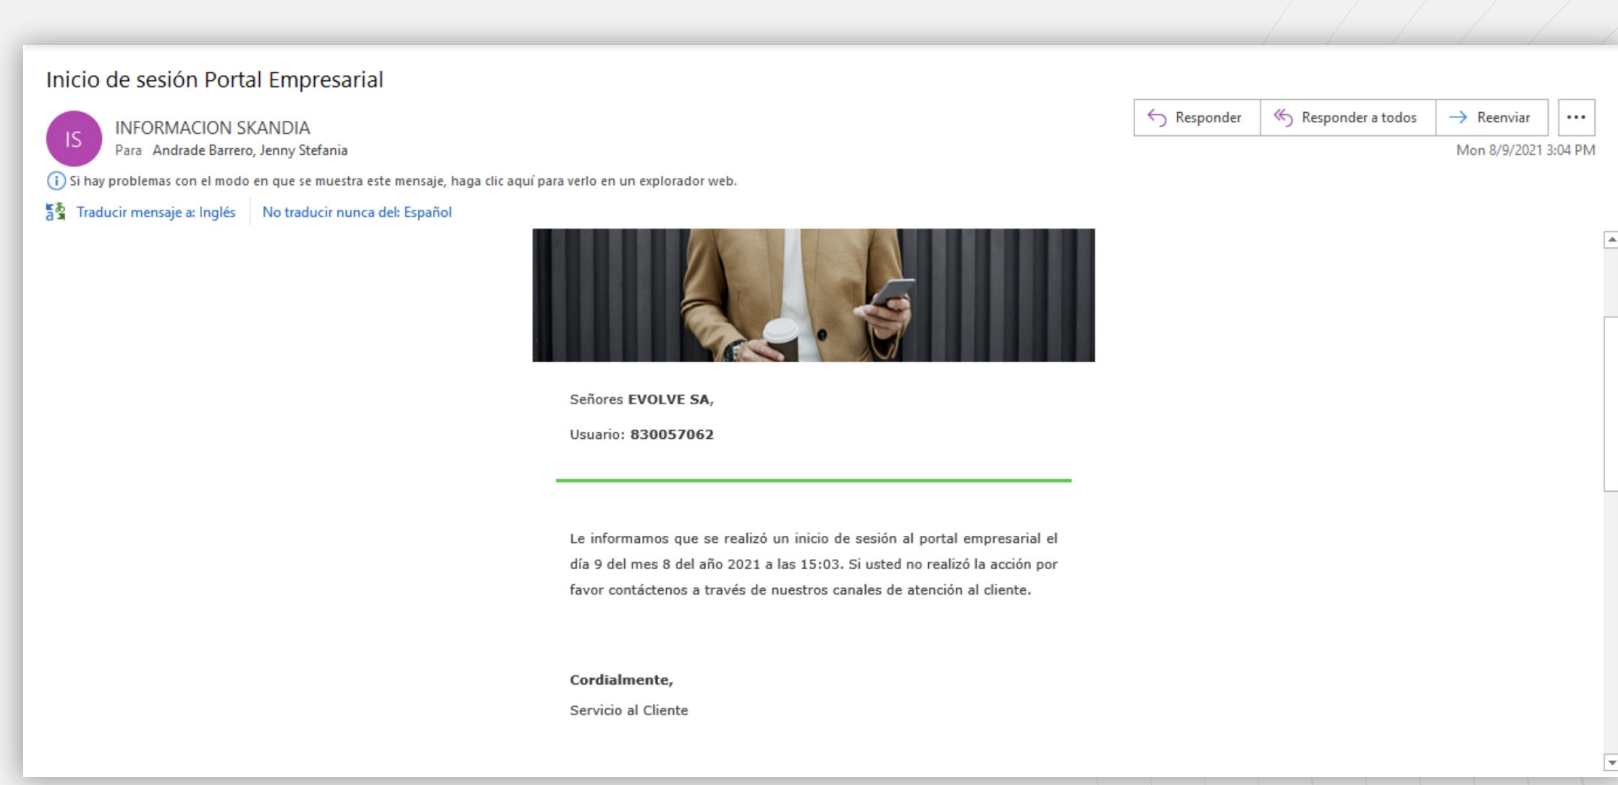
Inicio de sesión Portal Empresarial

IS

INFORMACION SKANDIA
Para Andrade Barrero, Jenny Stefania

Responder | Responder a todos | Reenviar | ...

Mon 8/9/2021 3:04 PM

Si hay problemas con el modo en que se muestra este mensaje, haga clic aquí para verlo en un explorador web.

Traducir mensaje a: Inglés | No traducir nunca del: Español

Señores **EVOLVE SA**,

Usuario: **830057062**

Le informamos que se realizó un inicio de sesión al portal empresarial el día 9 del mes 8 del año 2021 a las 15:03. Si usted no realizó la acción por favor contáctenos a través de nuestros canales de atención al cliente.

**Cordialmente,**

Servicio al Cliente